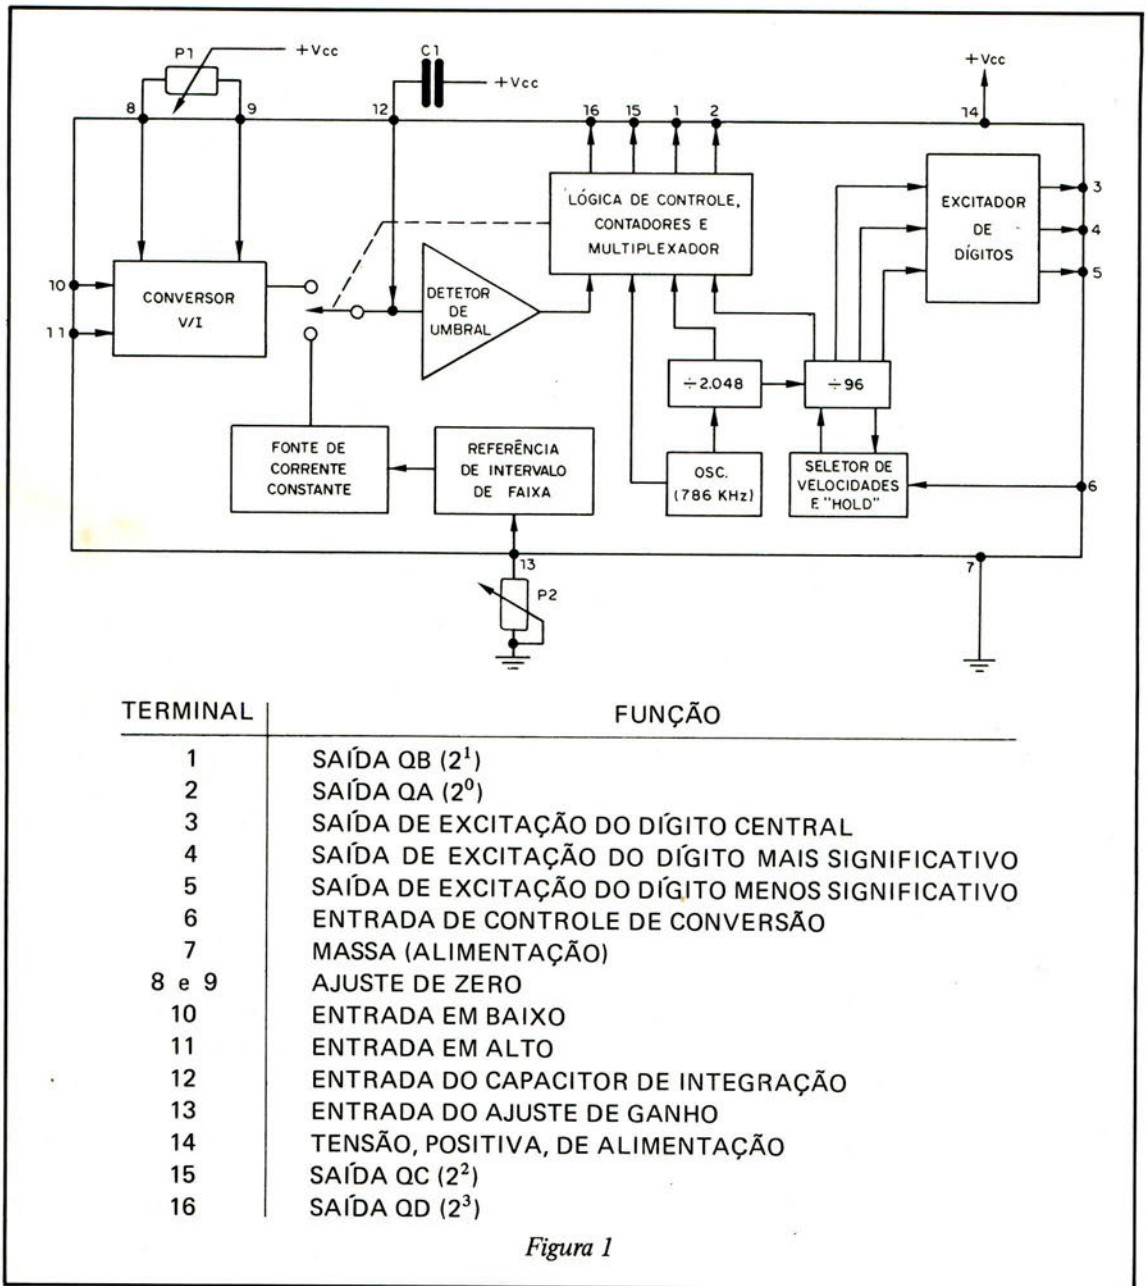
P1
+Vcc
C1
+Vcc
+Vcc
8
9
12
16
15
1
2
14
LÓGICA DE CONTROLE, CONTADORES E MULTIPLEXADOR
EXCITADOR DE DÍGITOS
3
4
5
10
11
CONVERSOR V/I
DETETOR DE UMBRAL
÷ 2.048
÷ 96
FONTE DE CORRENTE CONSTANTE
REFERÊNCIA DE INTERVALO DE FAIXA
OSC. (786 KHz)
SELETOR DE VELOCIDADES E "HOLD"
6
13
7
P2

| TERMINAL | FUNÇÃO |
|---|---|
| 1 | SAÍDA QB ($2^1$) |
| 2 | SAÍDA QA ($2^0$) |
| 3 | SAÍDA DE EXCITAÇÃO DO DÍGITO CENTRAL |
| 4 | SAÍDA DE EXCITAÇÃO DO DÍGITO MAIS SIGNIFICATIVO |
| 5 | SAÍDA DE EXCITAÇÃO DO DÍGITO MENOS SIGNIFICATIVO |
| 6 | ENTRADA DE CONTROLE DE CONVERSÃO |
| 7 | MASSA (ALIMENTAÇÃO) |
| 8 e 9 | AJUSTE DE ZERO |
| 10 | ENTRADA EM BAIXO |
| 11 | ENTRADA EM ALTO |
| 12 | ENTRADA DO CAPACITOR DE INTEGRAÇÃO |
| 13 | ENTRADA DO AJUSTE DE GANHO |
| 14 | TENSÃO, POSITIVA, DE ALIMENTAÇÃO |
| 15 | SAÍDA QC ($2^2$) |
| 16 | SAÍDA QD ($2^3$) |

Figura 1